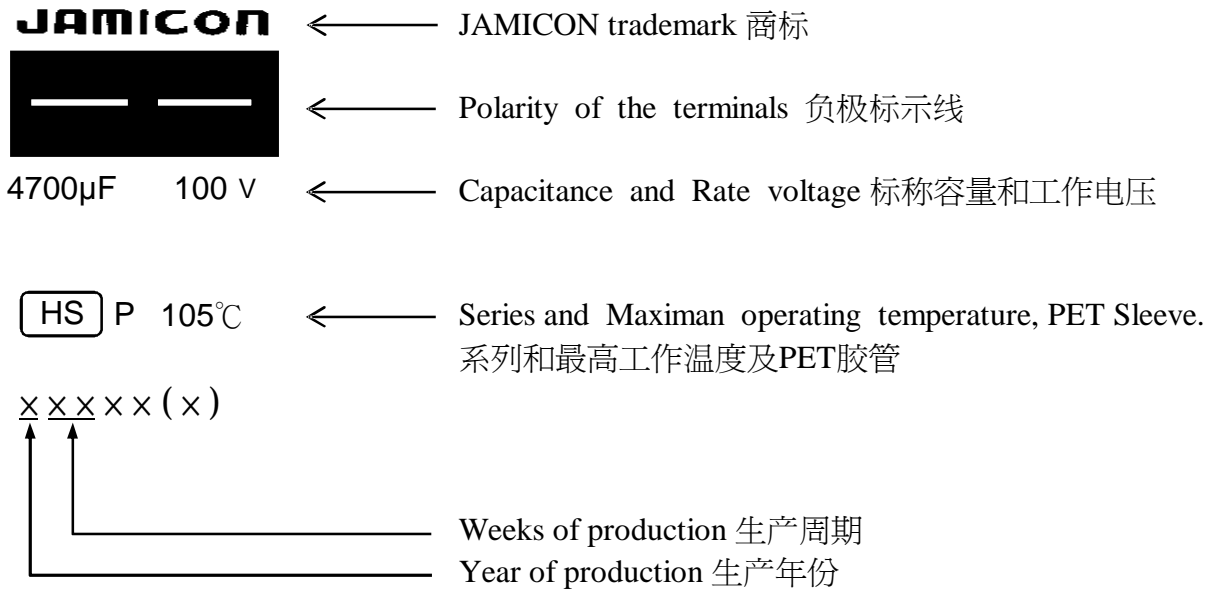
JAMICON ← JAMICON trademark 商标

← Polarity of the terminals 负极标示线

4700μF 100 V ← Capacitance and Rate voltage 标称容量和工作电压

HS P 105℃ ← Series and Maximan operating temperature, PET Sleeve. 系列和最高工作温度及PET胶管

× × × × × (×)

Weeks of production 生产周期
Year of production 生产年份